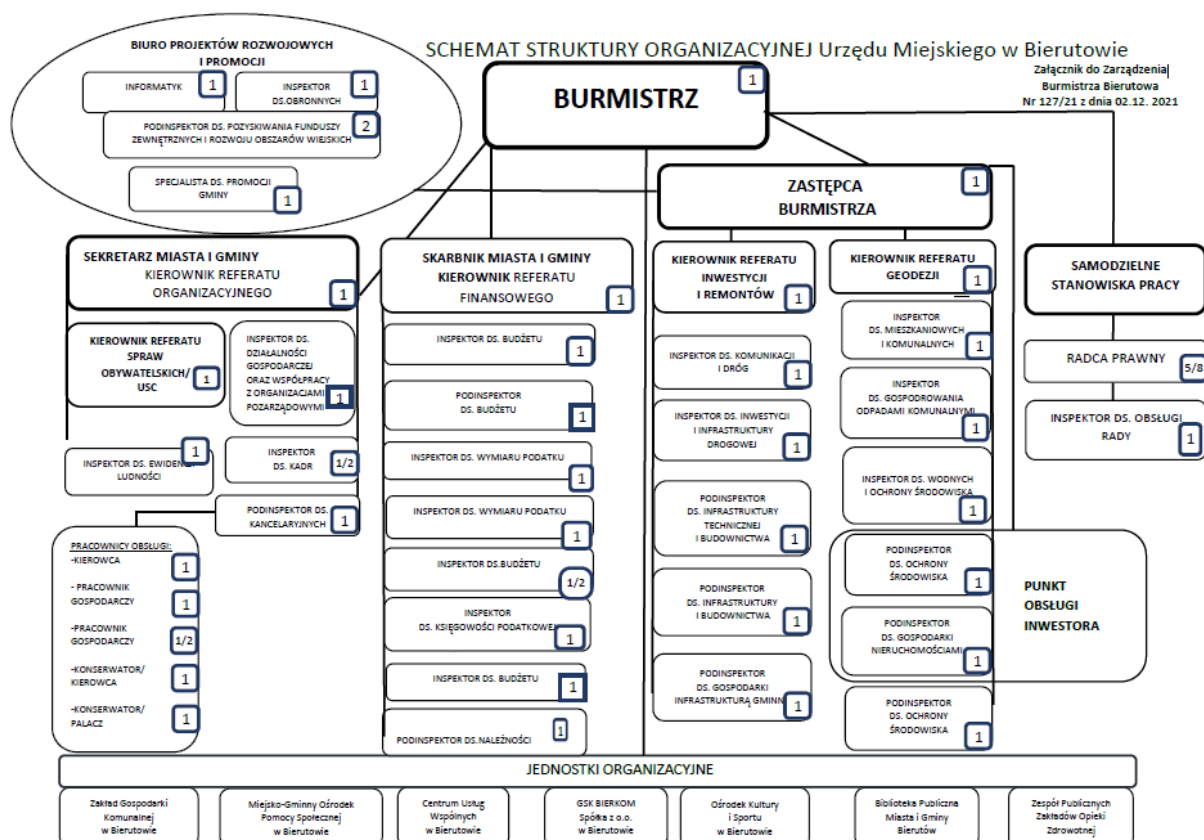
SCHEMAT STRUKTURY ORGANIZACYJNEJ Urzędu Miejskiego w Bierutowie

Załącznik do Zarządzenia Burmistrza Bierutowa Nr 127/21 z dnia 02.12. 2021

BIURO PROJEKTÓW ROZWOJOWYCH I PROMOCJI

INFORMATYK 1

INSPEKTOR DS.OBRONNYCH 1

PODINSPEKTOR DS. POZYSKIWANIA FUNDUSZY ZEWNĘTRZNYCH I ROZWOJU OBSZARÓW WIEJSKICH 2

SPECJALISTA DS. PROMOCJI GMINY 1

BURMISTRZ 1

ZASTĘPCA BURMISTRZA 1

SEKRETARZ MIASTA I GMINY KIEROWNIK REFERATU ORGANIZACYJNEGO 1

KIEROWNIK REFERATU SPRAW OBYWATELSKICH/ USC 1

INSPEKTOR DS. DZIAŁALNOŚCI GOSPODARCZEJ ORAZ WSPÓŁPRACY Z ORGANIZACJAMI POZARZĄDOWYMI 1

INSPEKTOR DS. EWIDENCJI LUDNOŚCI 1

INSPEKTOR DS. KADR 1/2

PODINSPEKTOR DS. KANCELARYJNYCH 1

PRACOWNICY OBSŁUGI:
-KIEROWCA 1
- PRACOWNIK GOSPODARCZY 1
-PRACOWNIK GOSPODARCZY 1/2
-KONSERWATOR/ KIEROWCA 1
-KONSERWATOR/ PALACZ 1

SKARBNIK MIASTA I GMINY KIEROWNIK REFERATU FINANSOWEGO 1

INSPEKTOR DS. BUDŻETU 1

PODINSPEKTOR DS. BUDŻETU 1

INSPEKTOR DS. WYMIARU PODATKU 1

INSPEKTOR DS. WYMIARU PODATKU 1

INSPEKTOR DS.BUDŻETU 1/2

INSPEKTOR DS. KSIĘGOWOŚCI PODATKOWEJ 1

INSPEKTOR DS. BUDŻETU 1

PODINSPEKTOR DS.NALEŻNOŚCI 1

KIEROWNIK REFERATU INWESTYCJI I REMONTÓW 1

INSPEKTOR DS. KOMUNIKACJI I DRÓG 1

INSPEKTOR DS. INWESTYCJI I INFRASTRUKTURY DROGOWEJ 1

PODINSPEKTOR DS. INFRASTRUKTURY TECHNICZNEJ I BUDOWNICTWA 1

PODINSPEKTOR DS. INFRASTRUKTURY I BUDOWNICTWA 1

PODINSPEKTOR DS. GOSPODARKI INFRASTRUKTURĄ GMINNĄ 1

KIEROWNIK REFERATU GEODEZJI 1

INSPEKTOR DS. MIESZKANIOWYCH I KOMUNALNYCH 1

INSPEKTOR DS. GOSPODROWANIA ODPADAMI KOMUNALNYMI 1

INSPEKTOR DS. WODNYCH I OCHRONY ŚRODOWISKA 1

PODINSPEKTOR DS. OCHRONY ŚRODOWISKA 1

PODINSPEKTOR DS. GOSPODARKI NIERUCHOMOŚCIAMI 1

PUNKT OBSŁUGI INWESTORA

PODINSPEKTOR DS. OCHRONY ŚRODOWISKA 1

SAMODZIELNE STANOWISKA PRACY

RADCA PRAWNY 5/8

INSPEKTOR DS. OBSŁUGI RADY 1

JEDNOSTKI ORGANIZACYJNE

Zakład Gospodarki Komunalnej w Bierutowie

Miejsko-Gminny Ośrodek Pomocy Społecznej w Bierutowie

Centrum Usług Wspólnych w Bierutowie

GSK BIERKOM Spółka z o.o. w Bierutowie

Ośrodek Kultury i Sportu w Bierutowie

Biblioteka Publiczna Miasta i Gminy Bierutów

Zespół Publicznych Zakładów Opieki Zdrowotnej